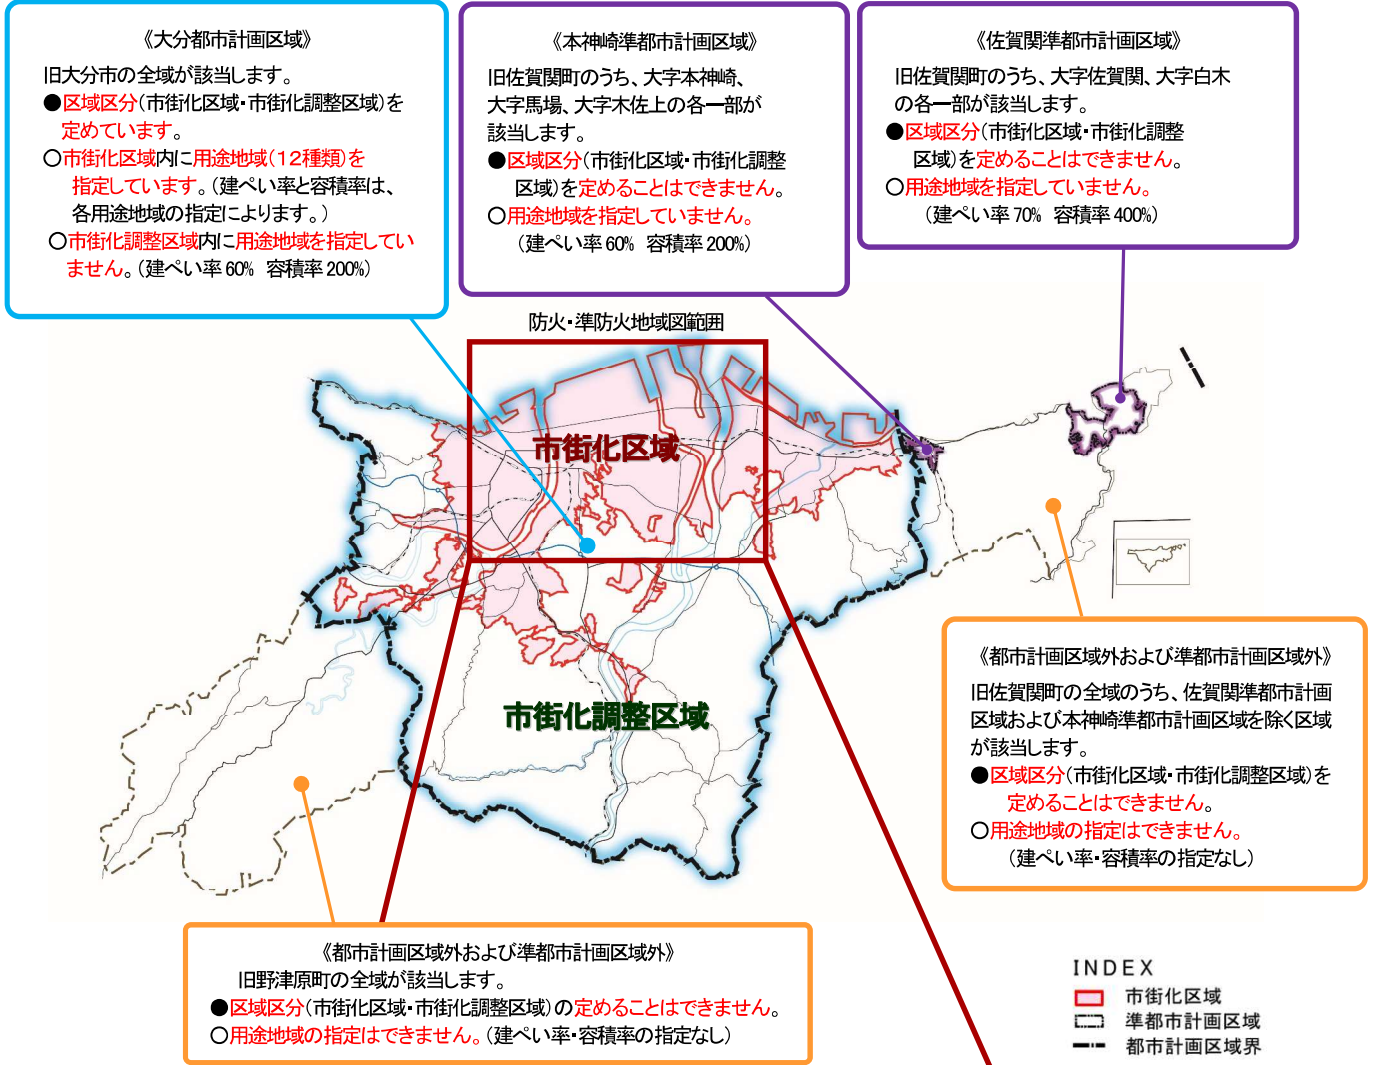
《大分都市計画区域》
旧大分市の全域が該当します。
●区域区分（市街化区域・市街化調整区域）を定めています。
○市街化区域内に用途地域（12種類）を指定しています。（建ぺい率と容積率は、各用途地域の指定によります。）
○市街化調整区域内に用途地域を指定していません。（建ぺい率 60%　容積率 200%）

《本神崎準都市計画区域》
旧佐賀関町のうち、大字本神崎、大字馬場、大字木佐上の各一部が該当します。
●区域区分（市街化区域・市街化調整区域）を定めることはできません。
○用途地域を指定していません。
（建ぺい率 60%　容積率 200%）

《佐賀関準都市計画区域》
旧佐賀関町のうち、大字佐賀関、大字白木の各一部が該当します。
●区域区分（市街化区域・市街化調整区域）を定めることはできません。
○用途地域を指定していません。
（建ぺい率 70%　容積率 400%）

防火・準防火地域図範囲

市街化区域

市街化調整区域

《都市計画区域外および準都市計画区域外》
旧佐賀関町の全域のうち、佐賀関準都市計画区域および本神崎準都市計画区域を除く区域が該当します。
●区域区分（市街化区域・市街化調整区域）を定めることはできません。
○用途地域の指定はできません。
（建ぺい率・容積率の指定なし）

《都市計画区域外および準都市計画区域外》
旧野津原町の全域が該当します。
●区域区分（市街化区域・市街化調整区域）の定めることはできません。
○用途地域の指定はできません。（建ぺい率・容積率の指定なし）

INDEX
市街化区域
準都市計画区域
都市計画区域界